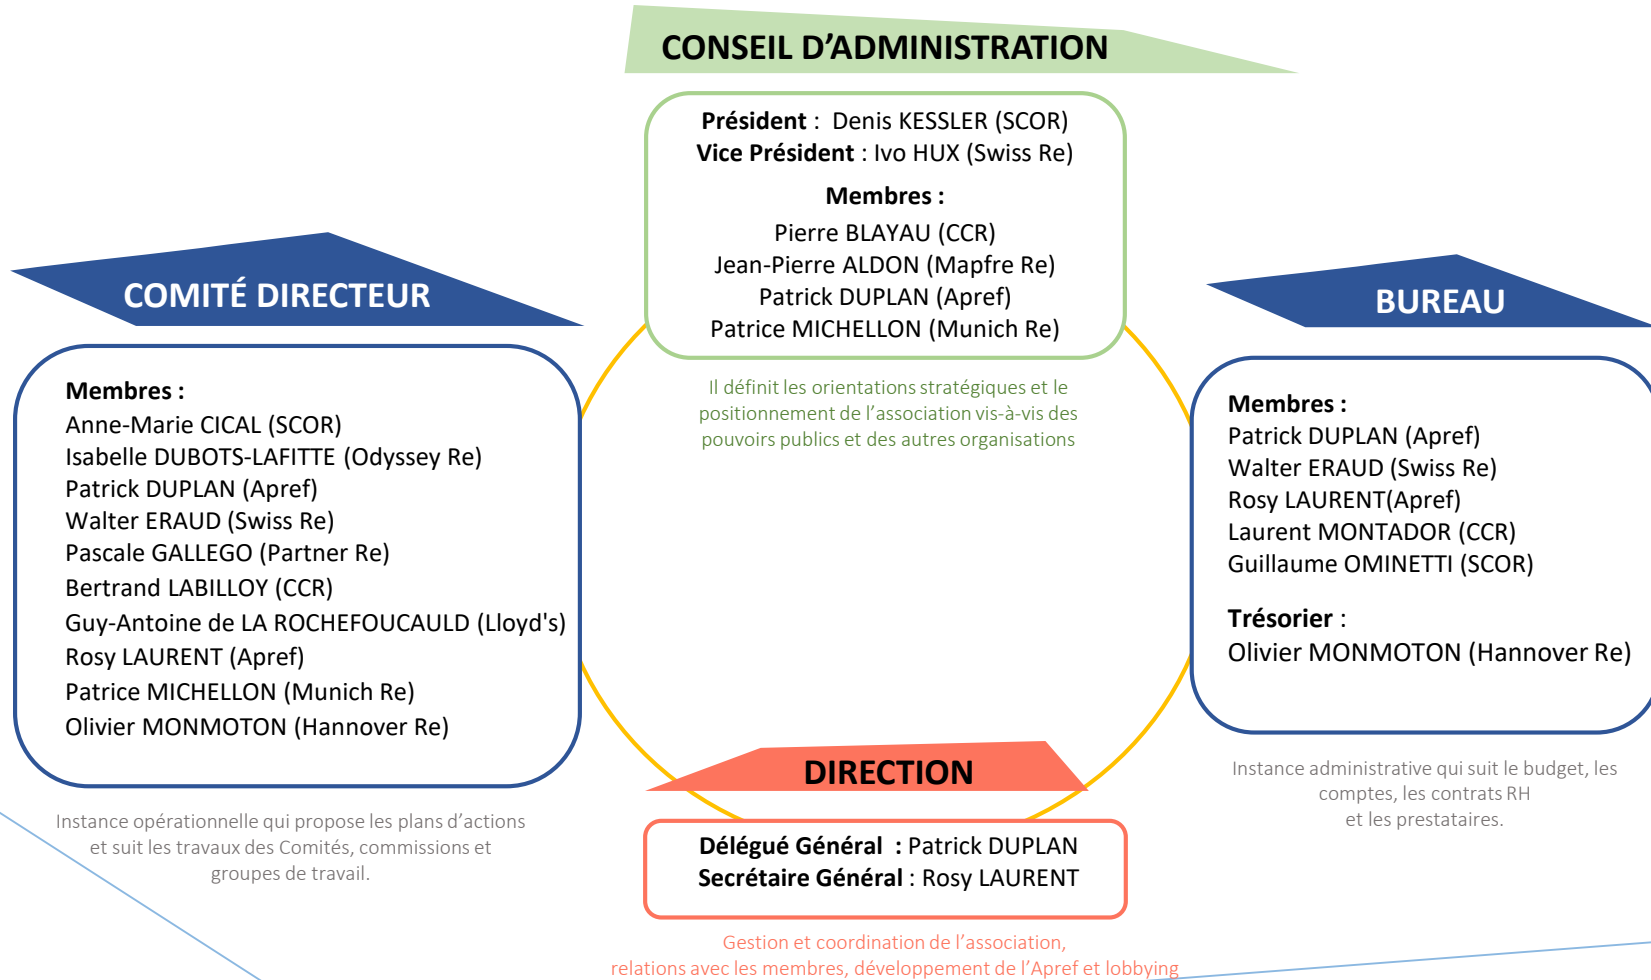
CONSEIL D'ADMINISTRATION

**Président** : Denis KESSLER (SCOR)
**Vice Président** : Ivo HUX (Swiss Re)

**Membres :**
Pierre BLAYAU (CCR)
Jean-Pierre ALDON (Mapfre Re)
Patrick DUPLAN (Apref)
Patrice MICHELLON (Munich Re)

Il définit les orientations stratégiques et le positionnement de l'association vis-à-vis des pouvoirs publics et des autres organisations

COMITÉ DIRECTEUR

**Membres :**
Anne-Marie CICAL (SCOR)
Isabelle DUBOTS-LAFITTE (Odyssey Re)
Patrick DUPLAN (Apref)
Walter ERAUD (Swiss Re)
Pascale GALLEGO (Partner Re)
Bertrand LABILLOY (CCR)
Guy-Antoine de LA ROCHEFOUCAULD (Lloyd's)
Rosy LAURENT (Apref)
Patrice MICHELLON (Munich Re)
Olivier MONMOTON (Hannover Re)

Instance opérationnelle qui propose les plans d'actions et suit les travaux des Comités, commissions et groupes de travail.

BUREAU

**Membres :**
Patrick DUPLAN (Apref)
Walter ERAUD (Swiss Re)
Rosy LAURENT(Apref)
Laurent MONTADOR (CCR)
Guillaume OMINETTI (SCOR)

**Trésorier** :
Olivier MONMOTON (Hannover Re)

Instance administrative qui suit le budget, les comptes, les contrats RH et les prestataires.

DIRECTION

**Délégué Général** : Patrick DUPLAN
**Secrétaire Général** : Rosy LAURENT

Gestion et coordination de l'association, relations avec les membres, développement de l'Apref et lobbying